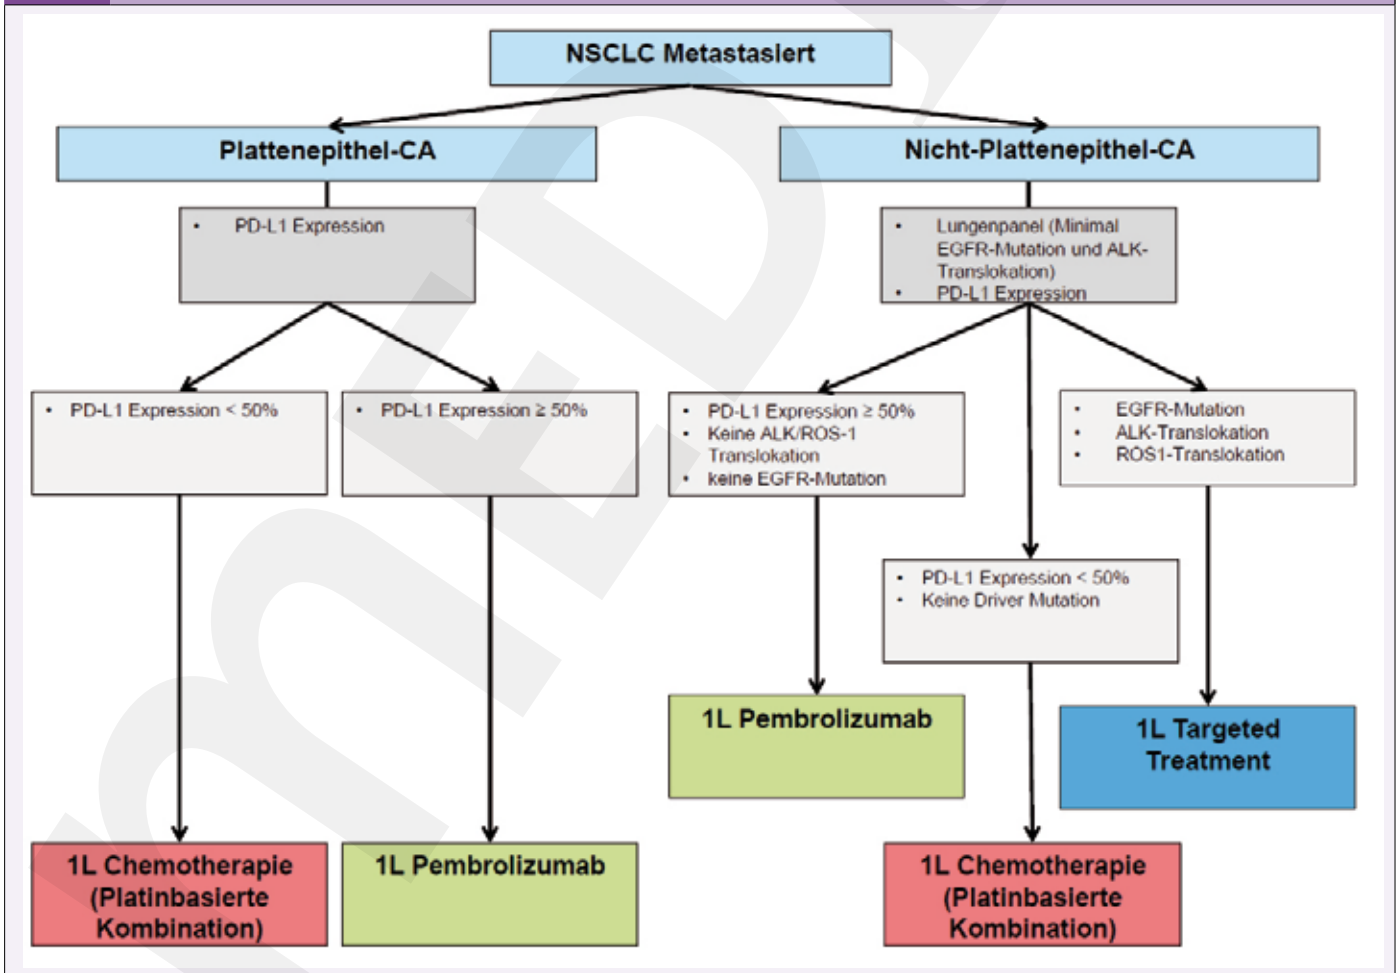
NSCLC Metastasiert

Plattenepithel-CA

Nicht-Plattenepithel-CA

• PD-L1 Expression

• Lungenpanel (Minimal EGFR-Mutation und ALK-Translokation)
• PD-L1 Expression

• PD-L1 Expression < 50%

• PD-L1 Expression ≥ 50%

• PD-L1 Expression ≥ 50%
• Keine ALK/ROS-1 Translokation
• keine EGFR-Mutation

• EGFR-Mutation
• ALK-Translokation
• ROS1-Translokation

• PD-L1 Expression < 50%
• Keine Driver Mutation

1L Pembrolizumab

1L Targeted Treatment

1L Chemotherapie (Platinbasierte Kombination)

1L Pembrolizumab

1L Chemotherapie (Platinbasierte Kombination)